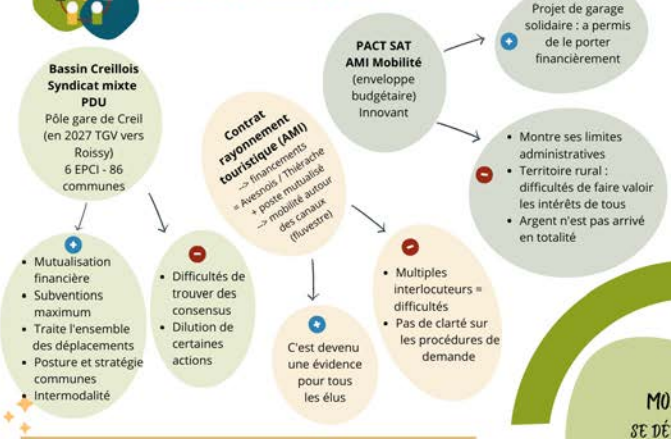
Bassin Creillois Syndicat mixte PDU
Pôle gare de Creil (en 2027 TGV vers Roissy)
6 EPCI - 86 communes

Mutualisation financière
Subventions maximum
Traite l'ensemble des déplacements
Posture et stratégie communes
Intermodalité

Difficultés de trouver des consensus
Dilution de certaines actions

Contrat rayonnement touristique (AMI)
--> financements = Avesnois / Thiérache + poste mutualisé
--> mobilité autour des canaux (fluvestre)

C'est devenu une évidence pour tous les élus

Multiples interlocuteurs = difficultés
Pas de clarté sur les procédures de demande

PACT SAT AMI Mobilité (enveloppe budgétaire) Innovant

Projet de garage solidaire : a permis de le porter financièrement

Montre ses limites administratives
Territoire rural : difficultés de faire valoir les intérêts de tous
Argent n'est pas arrivé en totalité

MO
SE DÉ